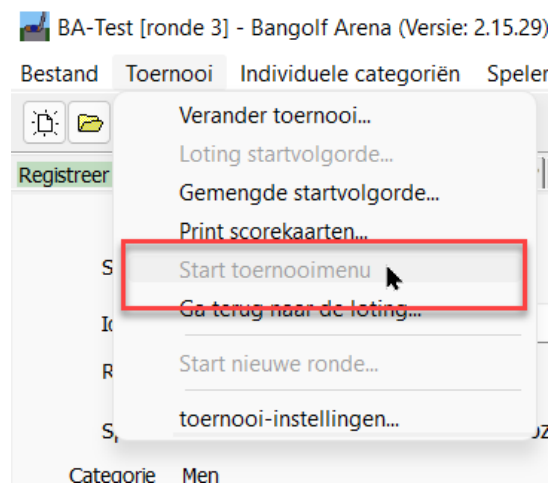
BA-Test [ronde 3] - Bangolf Arena (Versie: 2.15.29)

Bestand Toernooi Individuele categoriën Speler

Registreer

S

Io

R

Sp

Categorie Men

Verander toernooi...
Loting startvolgorde...
Gemengde startvolgorde...
Print scorekaarten...
Start toernooimenu
Ga terug naar de loting...
Start nieuwe ronde...
toernooi-instellingen...